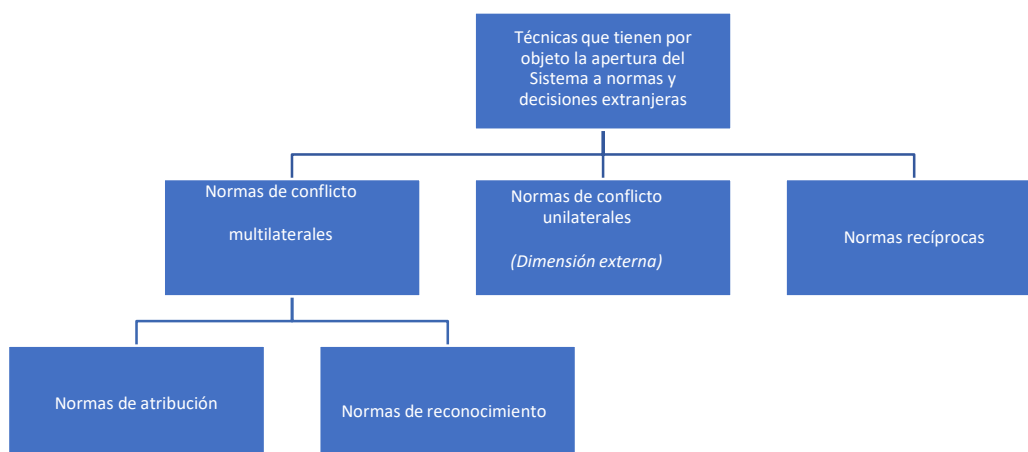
Técnicas que tienen por objeto la apertura del Sistema a normas y decisiones extranjeras

Normas de conflicto

multilaterales

Normas de conflicto unilaterales

(Dimensión externa)

Normas recíprocas

Normas de atribución

Normas de reconocimiento